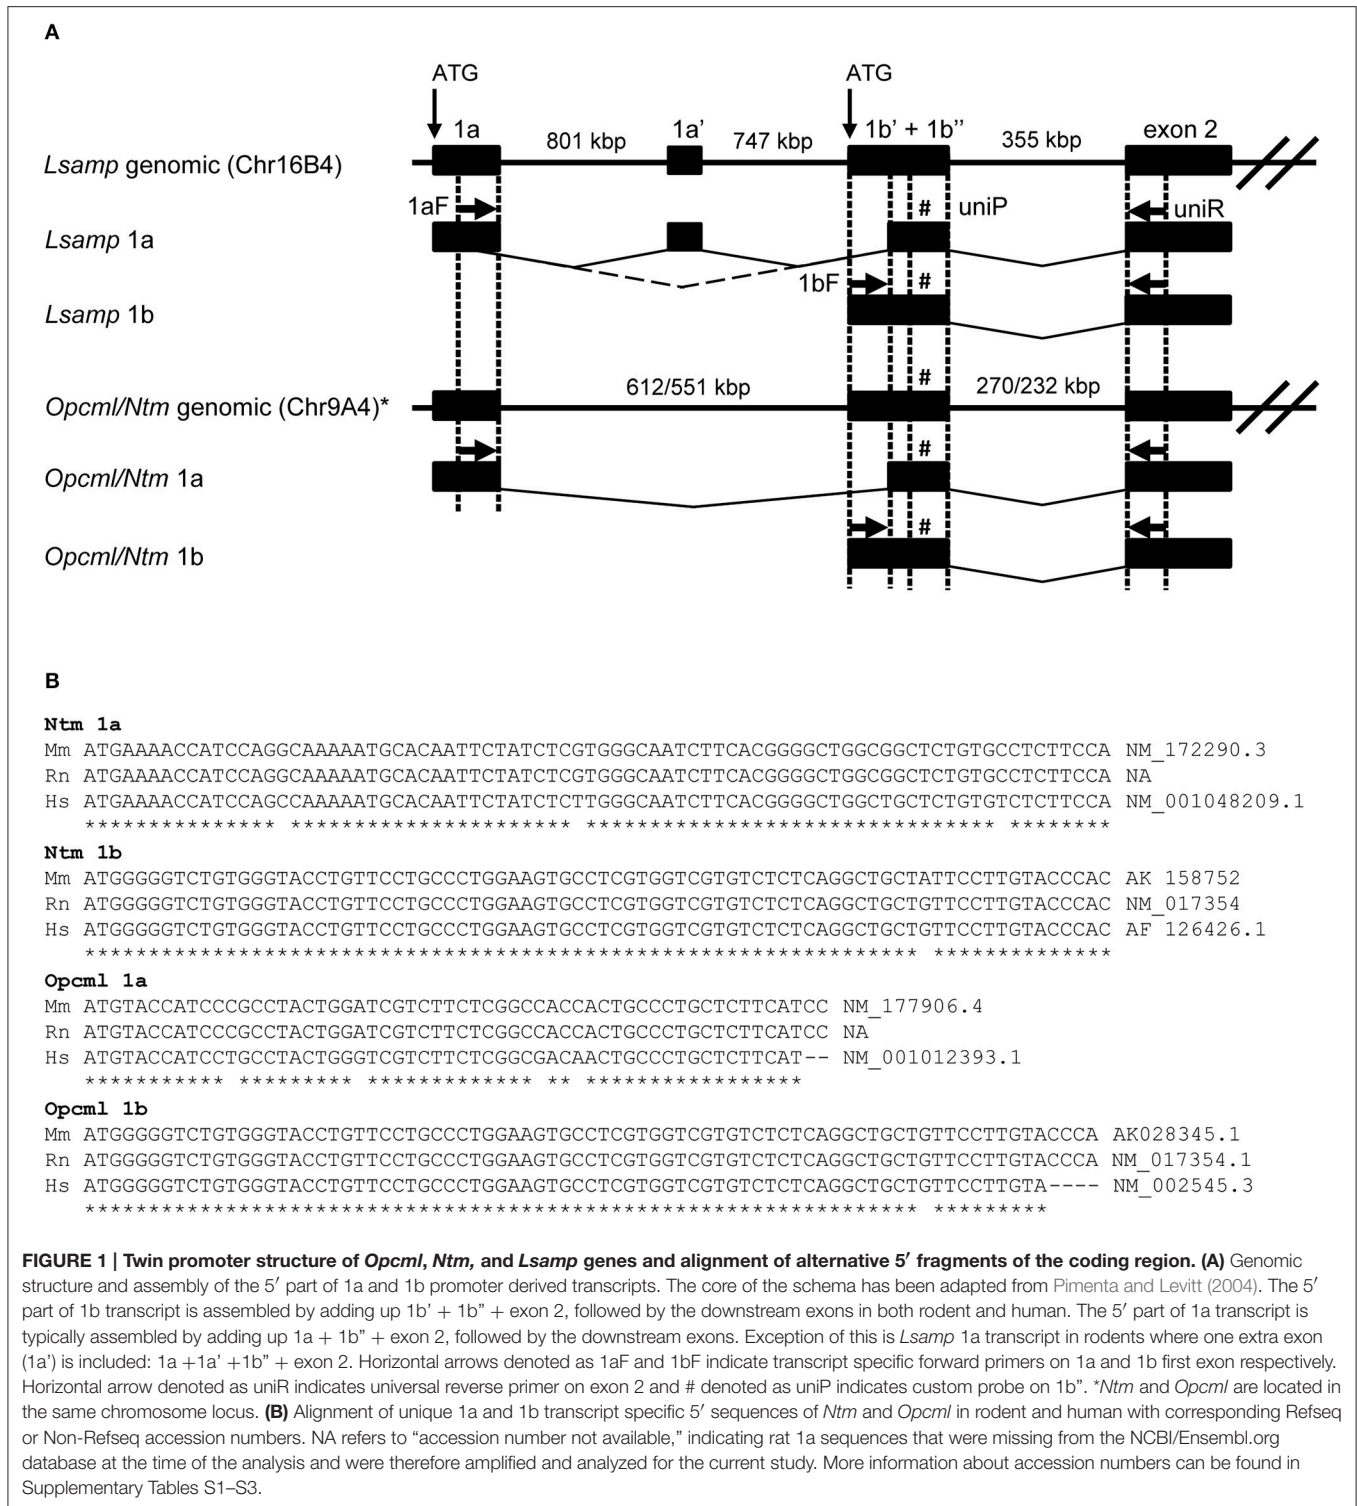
A

ATG

ATG

1a

801 kbp

1a'

747 kbp

1b' + 1b''

355 kbp

exon 2

*Lsamp* genomic (Chr16B4)

1aF

#

uniP

uniR

*Lsamp* 1a

1bF

#

*Lsamp* 1b

#

*Opcml/Ntm* genomic (Chr9A4)*

612/551 kbp

270/232 kbp

#

*Opcml/Ntm* 1a

#

*Opcml/Ntm* 1b

B

**Ntm 1a**
Mm ATGAAAACCATCCAGGCAAAAATGCACAATTCTATCTCGTGGGCAATCTTCACGGGGCTGGCGGCTCTGTGCCTCTTCCA NM_172290.3
Rn ATGAAAACCATCCAGGCAAAAATGCACAATTCTATCTCGTGGGCAATCTTCACGGGGCTGGCGGCTCTGTGCCTCTTCCA NA
Hs ATGAAAACCATCCAGCCAAAAATGCACAATTCTATCTCTTGGGCAATCTTCACGGGGCTGGCTGCTCTGTGTCTCTTCCA NM_001048209.1
*************** ********************* ********************************* ********

**Ntm 1b**
Mm ATGGGGGTCTGTGGGTACCTGTTCCTGCCCTGGAAGTGCCTCGTGGTCGTGTCTCTCAGGCTGCTATTCCTTGTACCCAC AK 158752
Rn ATGGGGGTCTGTGGGTACCTGTTCCTGCCCTGGAAGTGCCTCGTGGTCGTGTCTCTCAGGCTGCTGTTCCTTGTACCCAC NM_017354
Hs ATGGGGGTCTGTGGGTACCTGTTCCTGCCCTGGAAGTGCCTCGTGGTCGTGTCTCTCAGGCTGCTGTTCCTTGTACCCAC AF 126426.1
***************************************************************** *************

**Opcml 1a**
Mm ATGTACCATCCCGCCTACTGGATCGTCTTCTCGGCCACCACTGCCCTGCTCTTCATCC NM_177906.4
Rn ATGTACCATCCCGCCTACTGGATCGTCTTCTCGGCCACCACTGCCCTGCTCTTCATCC NA
Hs ATGTACCATCCTGCCTACTGGGTCGTCTTCTCGGCGACAACTGCCCTGCTCTTCAT-- NM_001012393.1
*********** ********* ************* ** *****************

**Opcml 1b**
Mm ATGGGGGTCTGTGGGTACCTGTTCCTGCCCTGGAAGTGCCTCGTGGTCGTGTCTCTCAGGCTGCTGTTCCTTGTACCCA AK028345.1
Rn ATGGGGGTCTGTGGGTACCTGTTCCTGCCCTGGAAGTGCCTCGTGGTCGTGTCTCTCAGGCTGCTGTTCCTTGTACCCA NM_017354.1
Hs ATGGGGGTCTGTGGGTACCTGTTCCTGCCCTGGAAGTGCCTCGTGGTCGTGTCTCTCAGGCTGCTGTTCCTTGTA---- NM_002545.3
**************************************************************** *********

**FIGURE 1 | Twin promoter structure of *Opcml*, *Ntm,* and *Lsamp* genes and alignment of alternative 5′ fragments of the coding region. (A)** Genomic structure and assembly of the 5′ part of 1a and 1b promoter derived transcripts. The core of the schema has been adapted from Pimenta and Levitt (2004). The 5′ part of 1b transcript is assembled by adding up 1b' + 1b" + exon 2, followed by the downstream exons in both rodent and human. The 5′ part of 1a transcript is typically assembled by adding up 1a + 1b" + exon 2, followed by the downstream exons. Exception of this is *Lsamp* 1a transcript in rodents where one extra exon (1a') is included: 1a +1a' +1b" + exon 2. Horizontal arrows denoted as 1aF and 1bF indicate transcript specific forward primers on 1a and 1b first exon respectively. Horizontal arrow denoted as uniR indicates universal reverse primer on exon 2 and # denoted as uniP indicates custom probe on 1b". *<i>Ntm</i> and <i>Opcml</i> are located in the same chromosome locus. **(B)** Alignment of unique 1a and 1b transcript specific 5′ sequences of *Ntm* and *Opcml* in rodent and human with corresponding Refseq or Non-Refseq accession numbers. NA refers to "accession number not available," indicating rat 1a sequences that were missing from the NCBI/Ensembl.org database at the time of the analysis and were therefore amplified and analyzed for the current study. More information about accession numbers can be found in Supplementary Tables S1–S3.